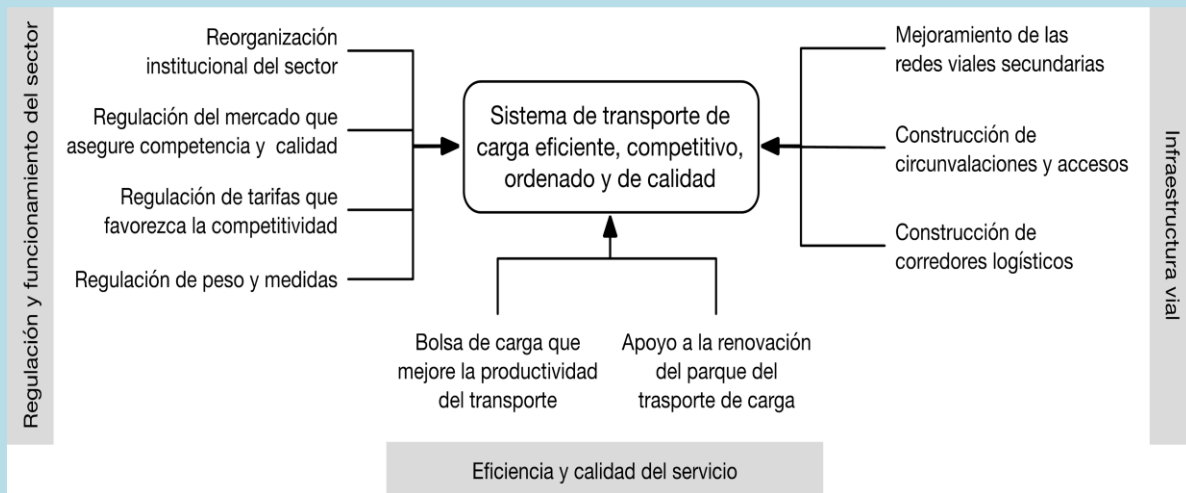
Regulación y funcionamiento del sector

Reorganización institucional del sector

Regulación del mercado que asegure competencia y calidad

Regulación de tarifas que favorezca la competitividad

Regulación de peso y medidas

Sistema de transporte de carga eficiente, competitivo, ordenado y de calidad

Mejoramiento de las redes viales secundarias

Construcción de circunvalaciones y accesos

Construcción de corredores logísticos

Infraestructura vial

Bolsa de carga que mejore la productividad del transporte

Apoyo a la renovación del parque del trasporte de carga

Eficiencia y calidad del servicio